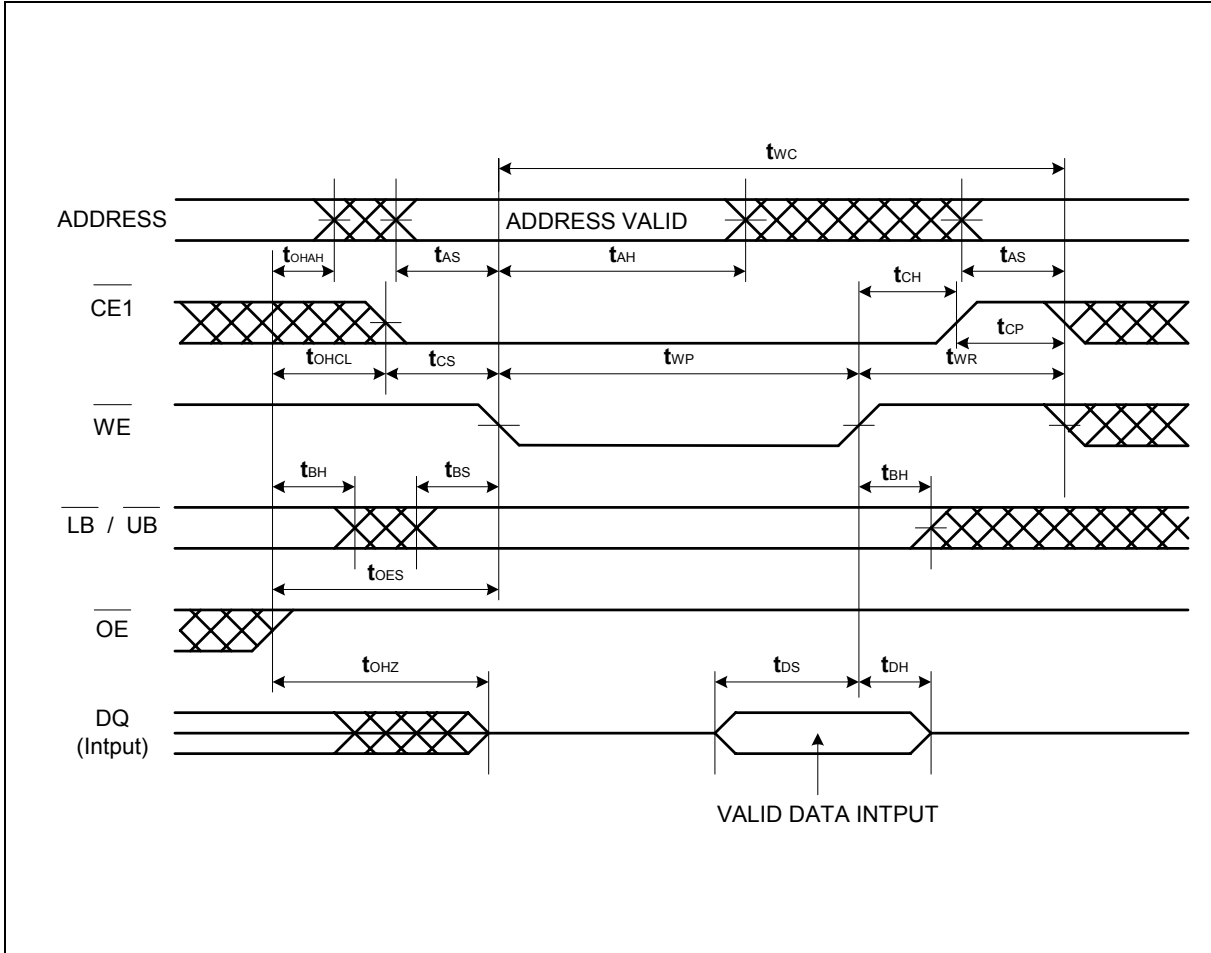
$t_{WC}$

ADDRESS

ADDRESS VALID

$t_{OHAH}$ $t_{AS}$ $t_{AH}$ $t_{CH}$ $t_{AS}$

$\overline{CE1}$

$t_{CP}$

$t_{OHCL}$ $t_{CS}$ $t_{WP}$ $t_{WR}$

$\overline{WE}$

$t_{BH}$ $t_{BS}$ $t_{BH}$

$\overline{LB}$ / $\overline{UB}$

$t_{OES}$

$\overline{OE}$

$t_{OHZ}$ $t_{DS}$ $t_{DH}$

DQ (Intput)

VALID DATA INTPUT